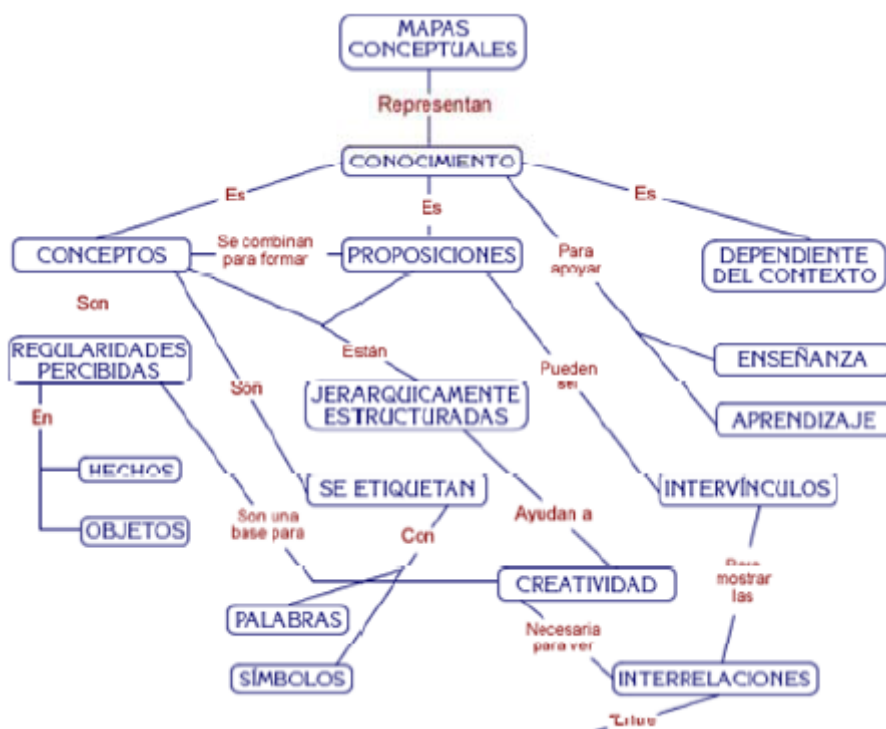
MAPAS CONCEPTUALES

Representan

CONOCIMIENTO

Es

Es

Es

CONCEPTOS

Se combinan para formar

PROPOSICIONES

Para apoyar

DEPENDIENTE DEL CONTEXTO

Son

REGULARIDADES PERCIBIDAS

Están

ENSEÑANZA

Son

Pueden ser

En

JERARQUICAMENTE ESTRUCTURADAS

APRENDIZAJE

HECHOS

SE ETIQUETAN

INTERVÍNCULOS

OBJETOS

Son una base para

Con

Ayudan a

Para mostrar las

CREATIVIDAD

PALABRAS

Necesaria para ver

SÍMBOLOS

INTERRELACIONES

Entre